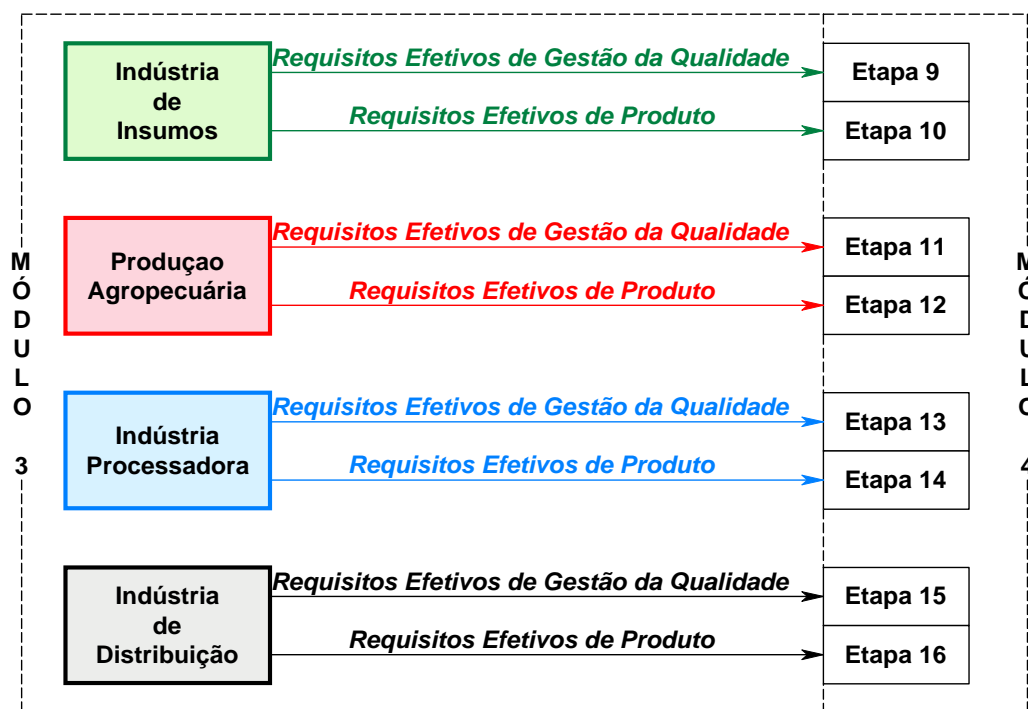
MÓDULO 3

Indústria de Insumos

Requisitos Efetivos de Gestão da Qualidade

Requisitos Efetivos de Produto

Etapa 9

Etapa 10

Produçao Agropecuária

Requisitos Efetivos de Gestão da Qualidade

Requisitos Efetivos de Produto

Etapa 11

Etapa 12

Indústria Processadora

Requisitos Efetivos de Gestão da Qualidade

Requisitos Efetivos de Produto

Etapa 13

Etapa 14

Indústria de Distribuição

Requisitos Efetivos de Gestão da Qualidade

Requisitos Efetivos de Produto

Etapa 15

Etapa 16

MÓDULO 4